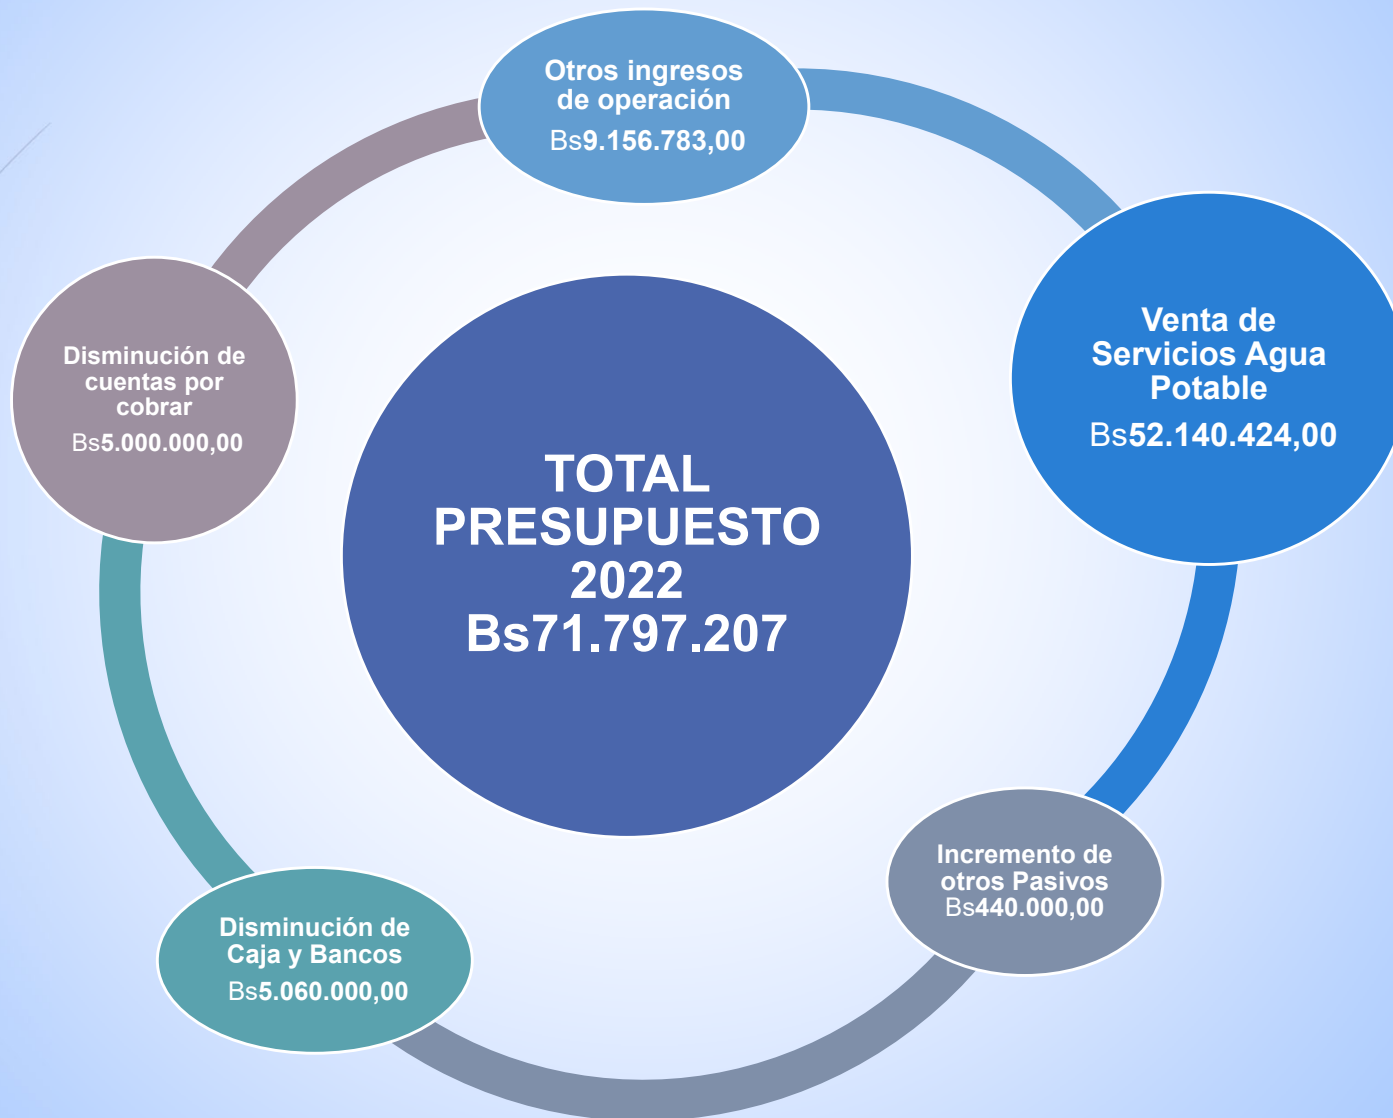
Otros ingresos de operación
Bs9.156.783,00

Venta de Servicios Agua Potable
Bs52.140.424,00

Disminución de cuentas por cobrar
Bs5.000.000,00

TOTAL PRESUPUESTO 2022
Bs71.797.207

Incremento de otros Pasivos
Bs440.000,00

Disminución de Caja y Bancos
Bs5.060.000,00